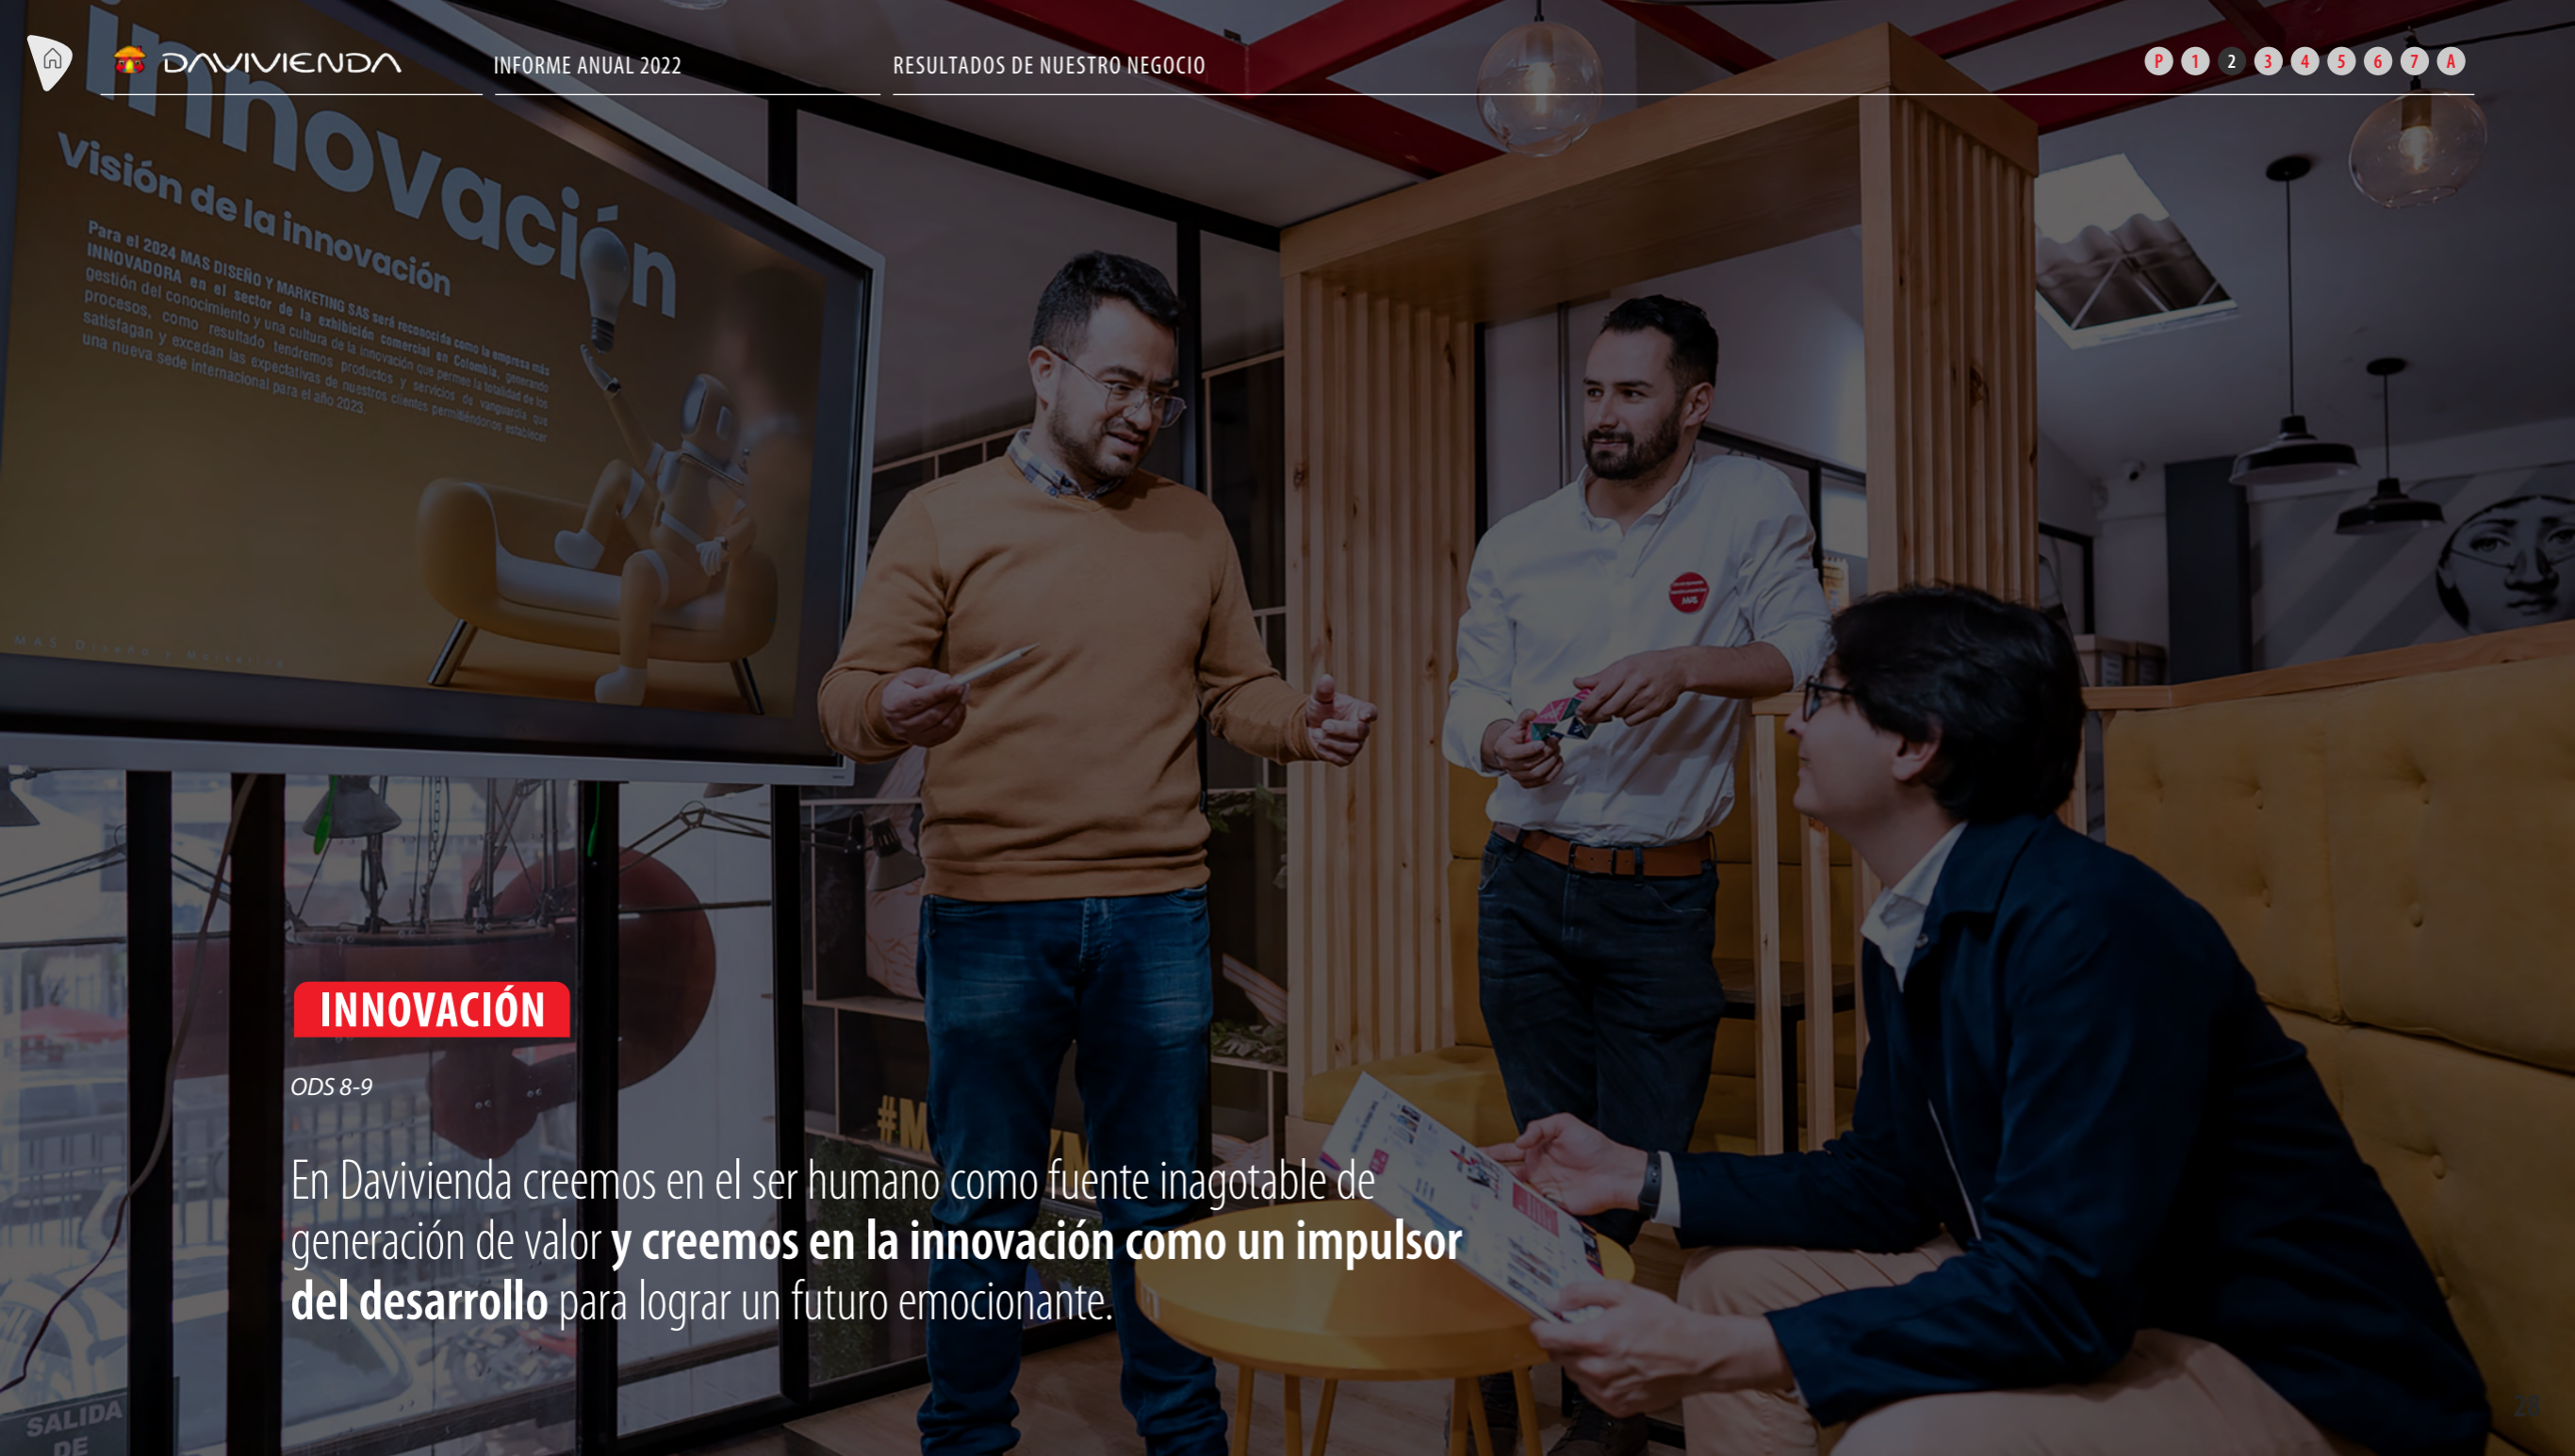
DAVIVIENDA

INFORME ANUAL 2022

RESULTADOS DE NUESTRO NEGOCIO

P 1 2 3 4 5 6 7 A

Innovación

Visión de la innovación

Para el 2024 MAS DISEÑO Y MARKETING SAS será reconocida como la empresa más INNOVADORA en el sector de la exhibición comercial en Colombia, generando gestión del conocimiento y una cultura de la innovación que permee la totalidad de los procesos, como resultado tendremos productos y servicios de vanguardia que satisfagan y excedan las expectativas de nuestros clientes permitiéndonos establecer una nueva sede internacional para el año 2023.

INNOVACIÓN

ODS 8-9

En Davivienda creemos en el ser humano como fuente inagotable de generación de valor **y creemos en la innovación como un impulsor del desarrollo** para lograr un futuro emocionante.

SALIDA DE